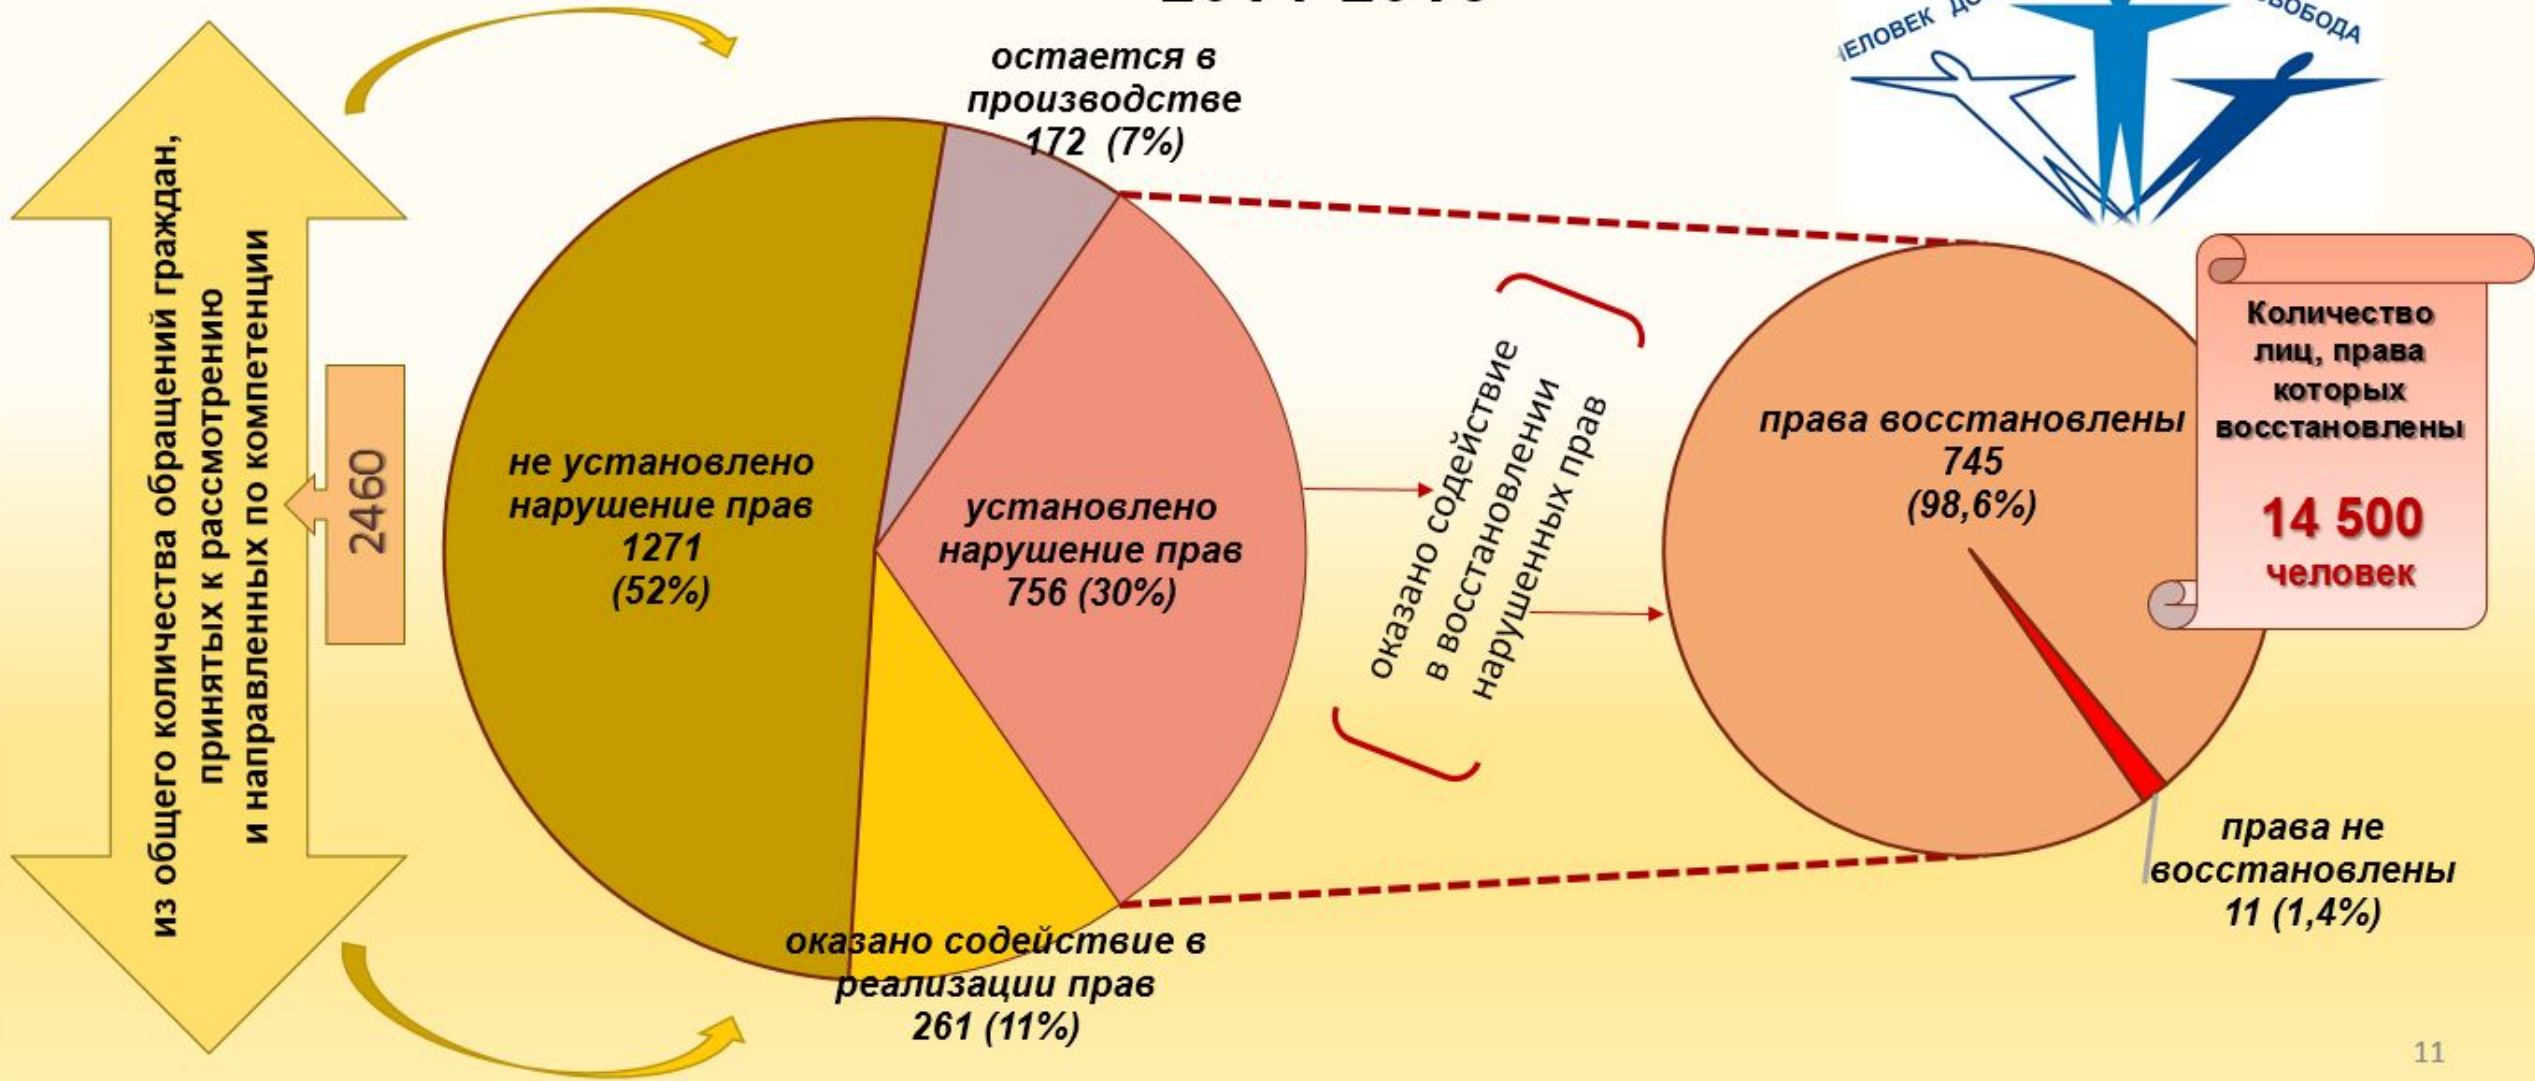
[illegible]

ЕЛОВЕК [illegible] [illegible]ОБОДА

из общего количества обращений граждан, принятых к рассмотрению и направленных по компетенции

2460

не установлено нарушение прав 1271 (52%)

остается в производстве 172 (7%)

установлено нарушение прав 756 (30%)

оказано содействие в реализации прав 261 (11%)

оказано содействие в восстановлении нарушенных прав

права восстановлены 745 (98,6%)

права не восстановлены 11 (1,4%)

Количество лиц, права которых восстановлены

14 500 человек

11